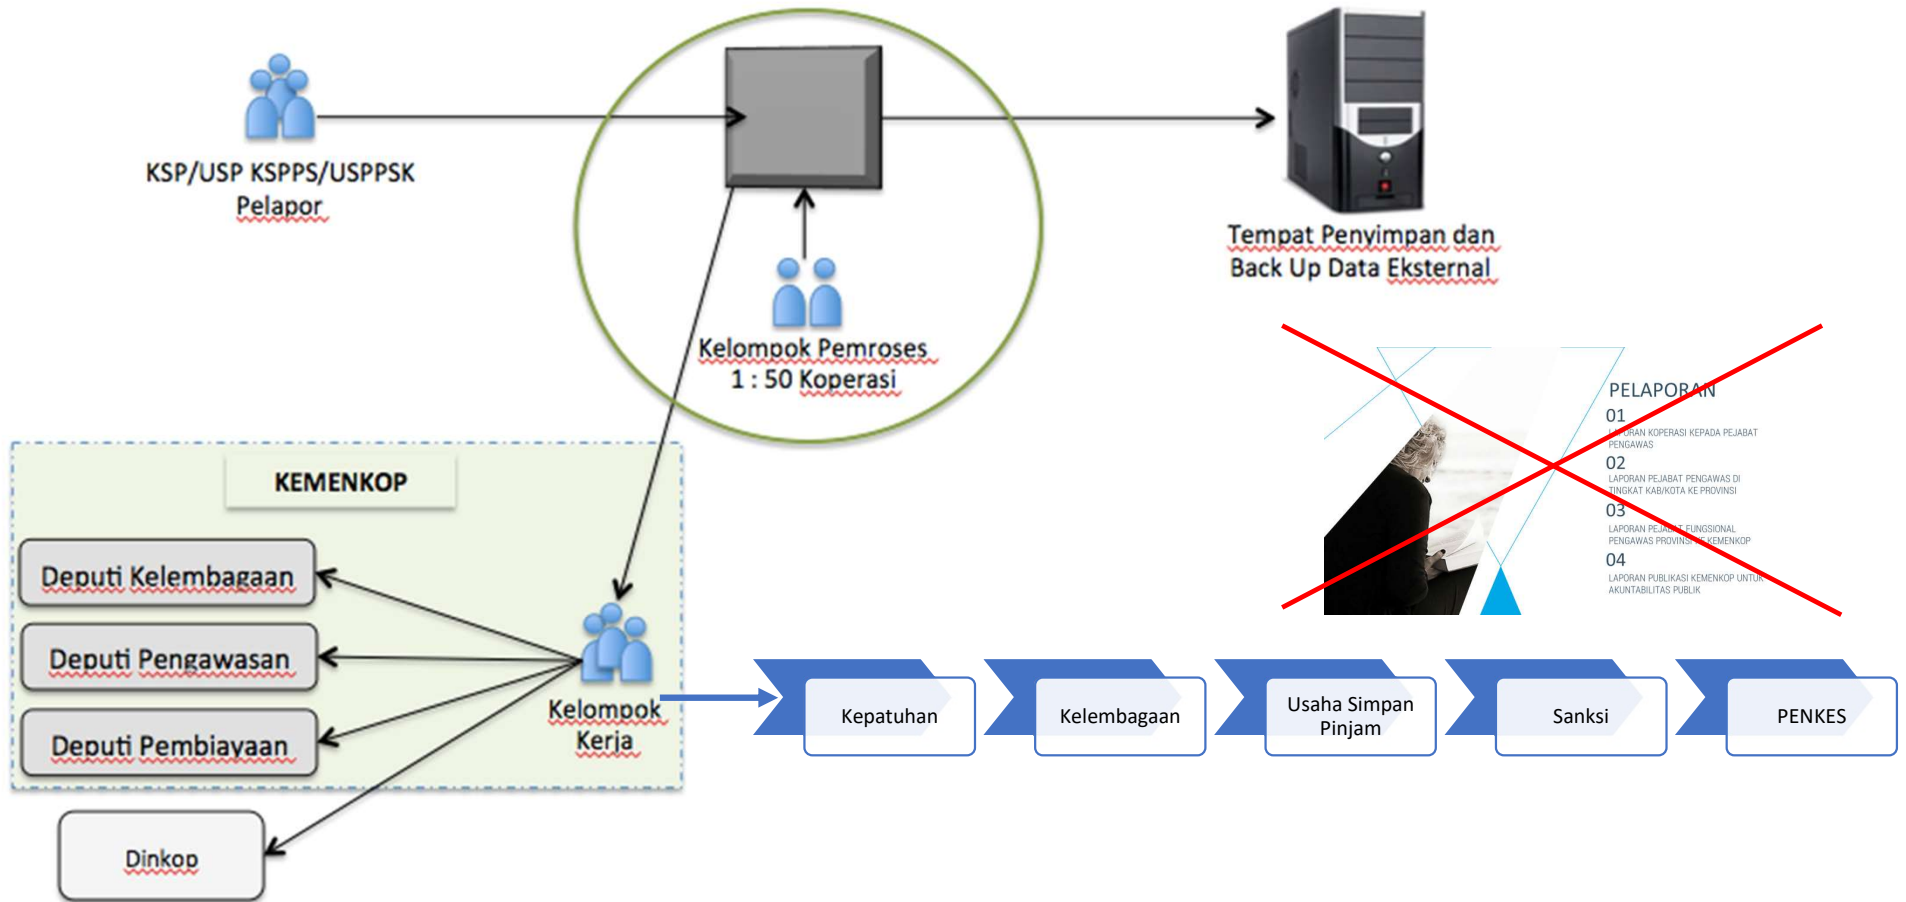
KSP/USP KSPPS/USPPSK
Pelapor

Kelompok Pemroses
1 : 50 Koperasi

Tempat Penyimpan dan
Back Up Data Eksternal

PELAPORAN
01
LA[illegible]RAN KOPERASI KEPADA PEJABAT PENGAWAS
02
LAPORAN PEJABAT PENGAWAS DI TINGKAT KAB/KOTA KE PROVINSI
03
LAPORAN PEJA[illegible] FUNGSIONAL PENGAWAS PROVINS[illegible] KEMENKOP
04
LAPORAN PUBLIKASI KEMENKOP UNTU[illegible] AKUNTABILITAS PUBLIK

KEMENKOP

Deputi Kelembagaan

Deputi Pengawasan

Deputi Pembiayaan

Kelompok
Kerja

Dinkop

Kepatuhan

Kelembagaan

Usaha Simpan
Pinjam

Sanksi

PENKES